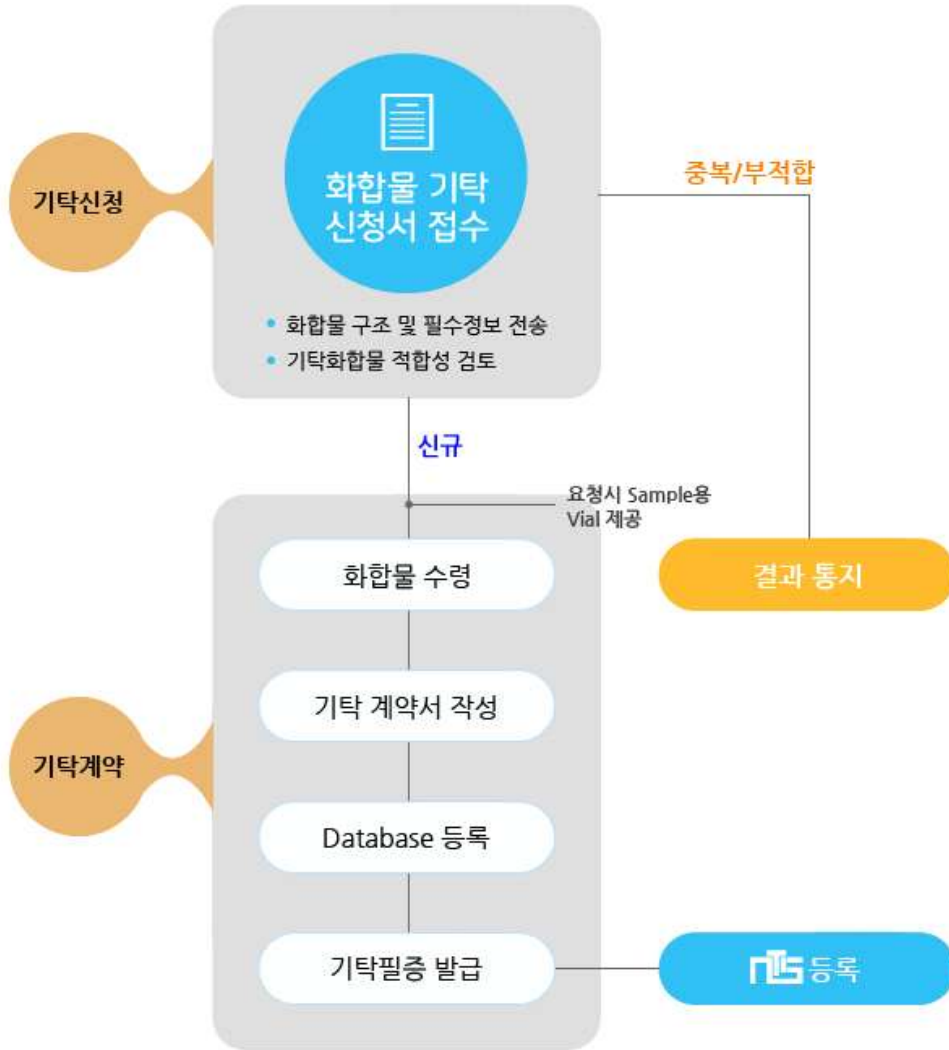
기탁신청

화합물 기탁 신청서 접수

• 화합물 구조 및 필수정보 전송
• 기탁화합물 적합성 검토

중복/부적합

신규

요청시 Sample용 Vial 제공

결과 통지

기탁계약

화합물 수령

기탁 계약서 작성

Database 등록

기탁필증 발급

NTIS 등록